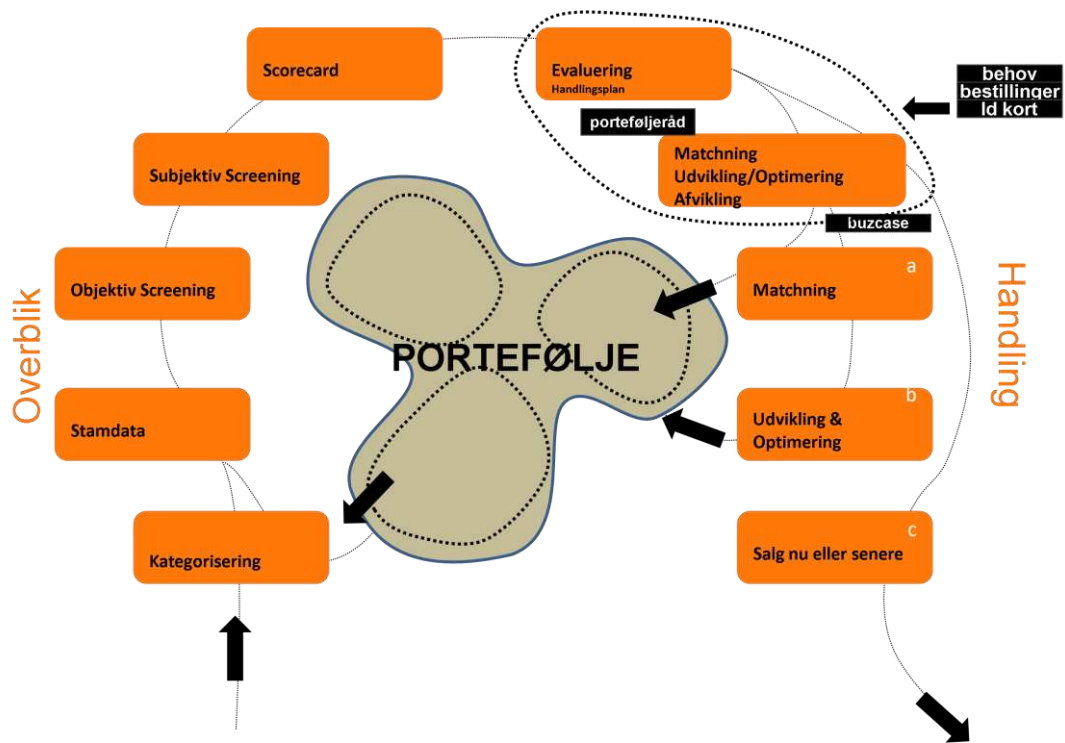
Scorecard

Evaluering
Handlingsplan

behov
bestillinger
Id kort

porteføljeråd

Subjektiv Screening

Matchning
Udvikling/Optimering
Afvikling

buzcase

Overblik

Objektiv Screening

a
Matchning

Handling

PORTEFØLJE

Stamdata

b
Udvikling & Optimering

Kategorisering

c
Salg nu eller senere